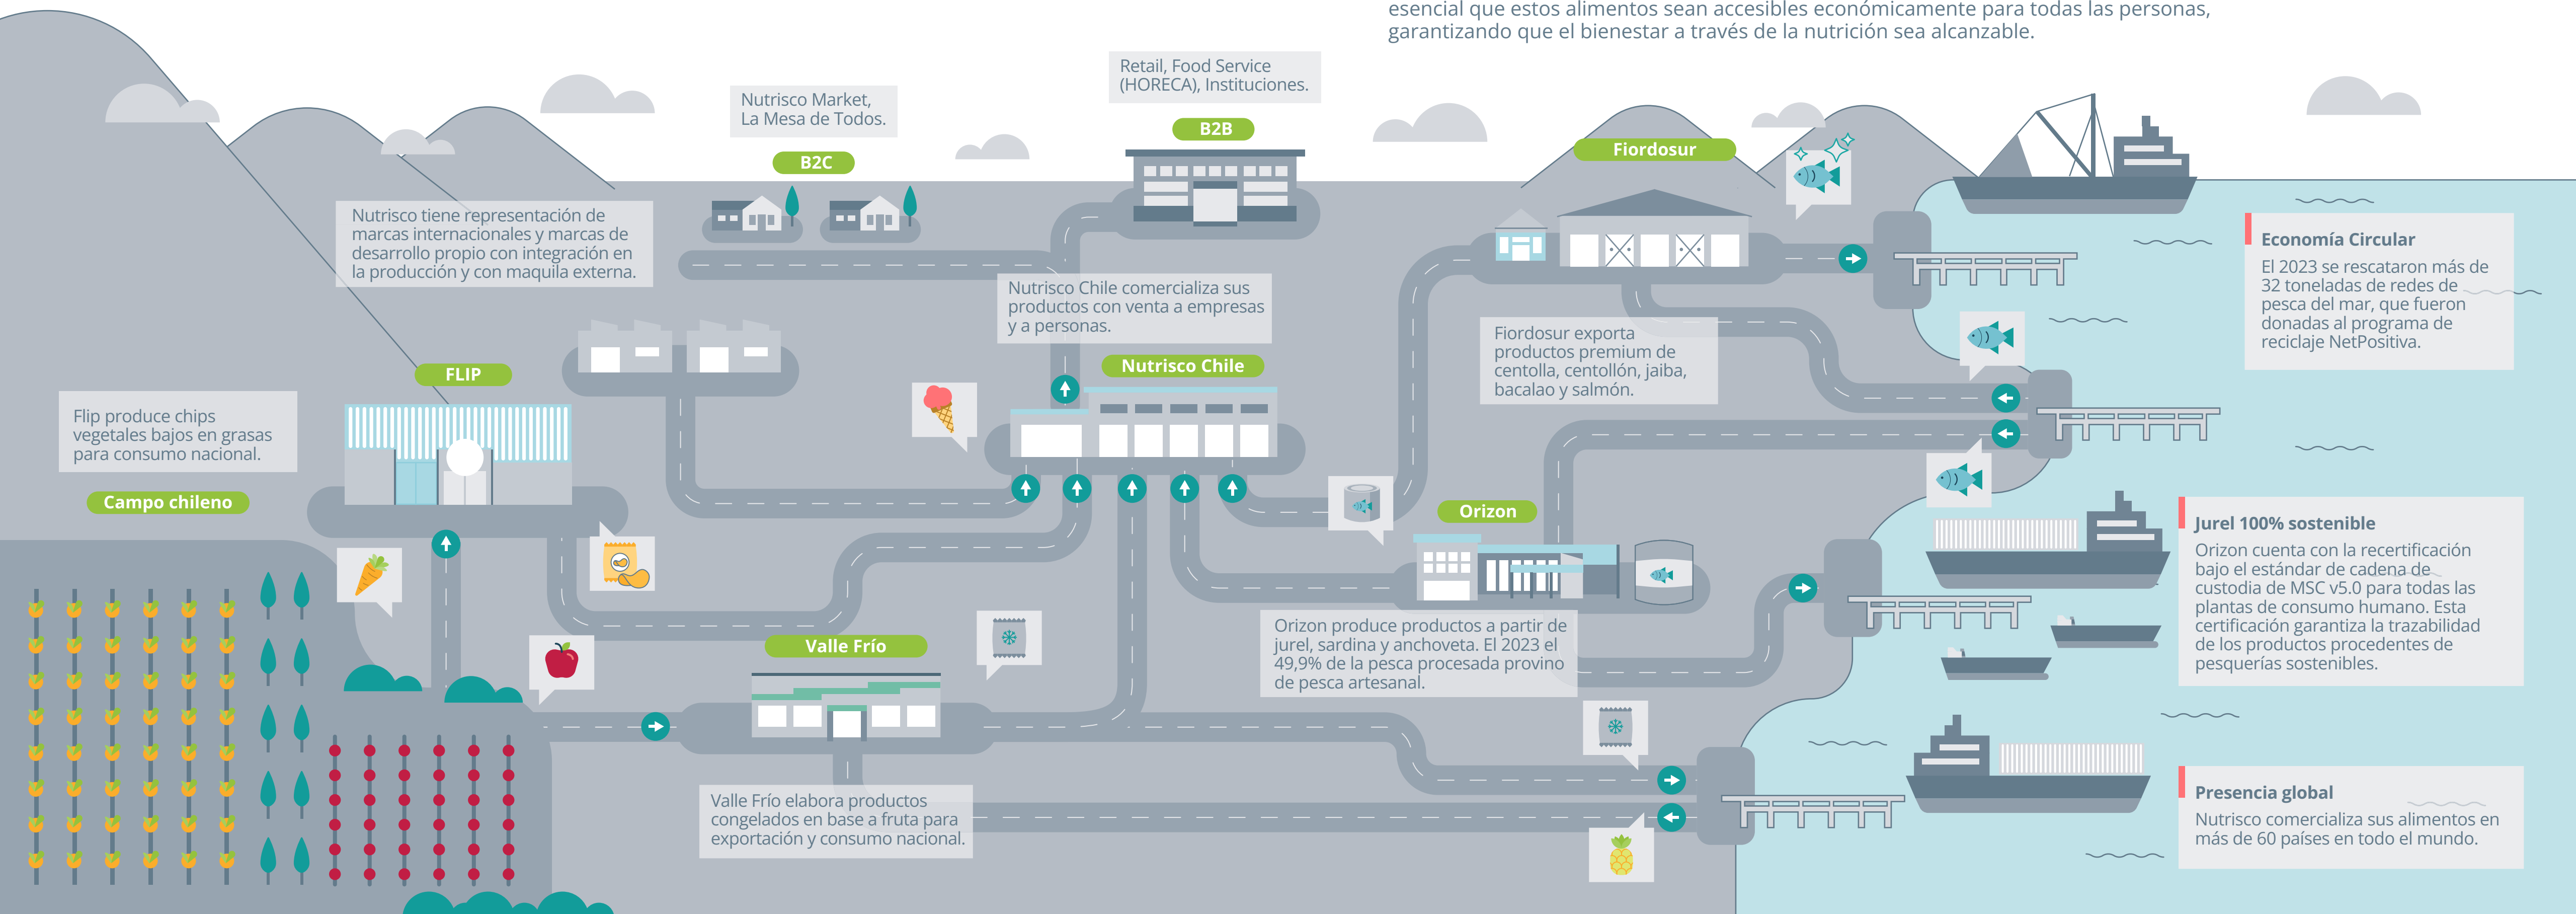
esencial que estos alimentos sean accesibles económicamente para todas las personas, garantizando que el bienestar a través de la nutrición sea alcanzable.

Retail, Food Service (HORECA), Instituciones.

B2B

Nutrisco Market, La Mesa de Todos.

B2C

Nutrisco tiene representación de marcas internacionales y marcas de desarrollo propio con integración en la producción y con maquila externa.

Nutrisco Chile comercializa sus productos con venta a empresas y a personas.

Nutrisco Chile

FLIP

Flip produce chips vegetales bajos en grasas para consumo nacional.

Campo chileno

Fiordosur

Fiordosur exporta productos premium de centolla, centollón, jaiba, bacalao y salmón.

Orizon

Orizon produce productos a partir de jurel, sardina y anchoveta. El 2023 el 49,9% de la pesca procesada provino de pesca artesanal.

Valle Frío

Valle Frío elabora productos congelados en base a fruta para exportación y consumo nacional.

Economía Circular

El 2023 se rescataron más de 32 toneladas de redes de pesca del mar, que fueron donadas al programa de reciclaje NetPositiva.

Jurel 100% sostenible

Orizon cuenta con la recertificación bajo el estándar de cadena de custodia de MSC v5.0 para todas las plantas de consumo humano. Esta certificación garantiza la trazabilidad de los productos procedentes de pesquerías sostenibles.

Presencia global

Nutrisco comercializa sus alimentos en más de 60 países en todo el mundo.